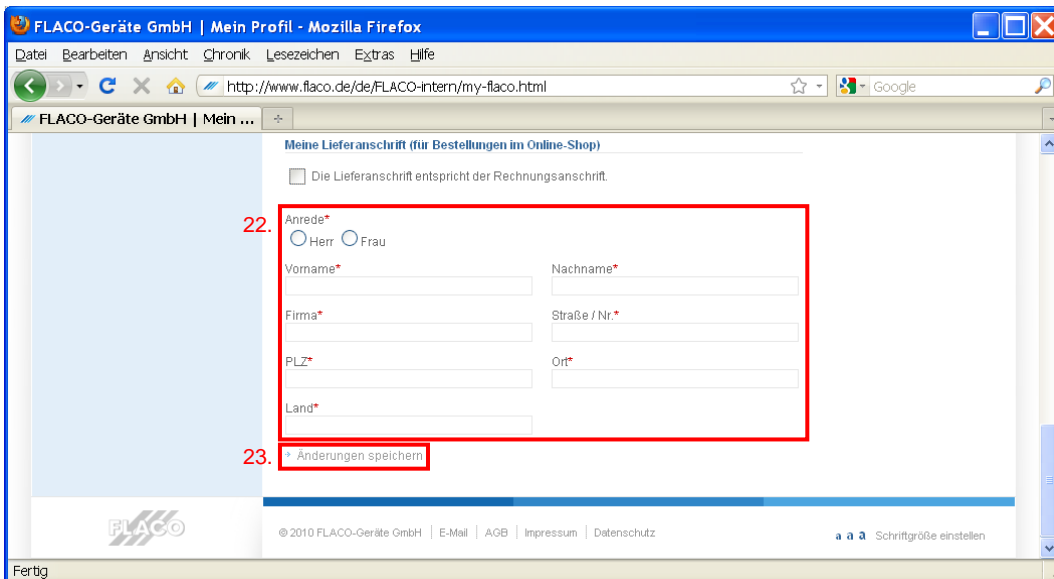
FLACO-Geräte GmbH | Mein Profil - Mozilla Firefox

Datei Bearbeiten Ansicht Chronik Lesezeichen Extras Hilfe

http://www.flaco.de/de/FLACO-intern/my-flaco.html

Google

FLACO-Geräte GmbH | Mein ...

+

Meine Lieferanschrift (für Bestellungen im Online-Shop)

Die Lieferanschrift entspricht der Rechnungsanschrift.

22.

Anrede*

Herr Frau

Vorname*

Nachname*

Firma*

Straße / Nr.*

PLZ*

Ort*

Land*

23.

» Änderungen speichern

FLACO

© 2010 FLACO-Geräte GmbH | E-Mail | AGB | Impressum | Datenschutz

a a a Schriftgröße einstellen

Fertig